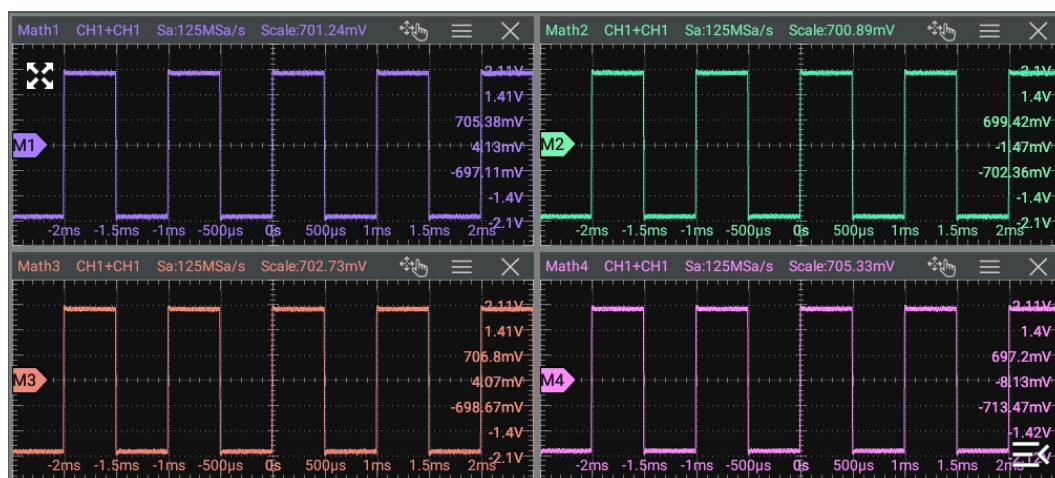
Math1 CH1+CH1 Sa:125MSa/s Scale:701.24mV

2.11V
1.41V
705.38mV
4.13mV
-697.11mV
-1.4V
-2.1V

M1

-2ms -1.5ms -1ms -500μs 0s 500μs 1ms 1.5ms 2ms

Math2 CH1+CH1 Sa:125MSa/s Scale:700.89mV

2.1V
1.4V
699.42mV
-1.47mV
-702.36mV
-1.4V
-2.1V

M2

-2ms -1.5ms -1ms -500μs 0s 500μs 1ms 1.5ms 2ms

Math3 CH1+CH1 Sa:125MSa/s Scale:702.73mV

2.11V
1.41V
706.8mV
4.07mV
-698.67mV
-1.4V
-2.1V

M3

-2ms -1.5ms -1ms -500μs 0s 500μs 1ms 1.5ms 2ms

Math4 CH1+CH1 Sa:125MSa/s Scale:705.33mV

2.11V
1.4V
697.2mV
-8.13mV
-713.47mV
-1.42V

M4

-2ms -1.5ms -1ms -500μs 0s 500μs 1ms 1.5ms 2ms